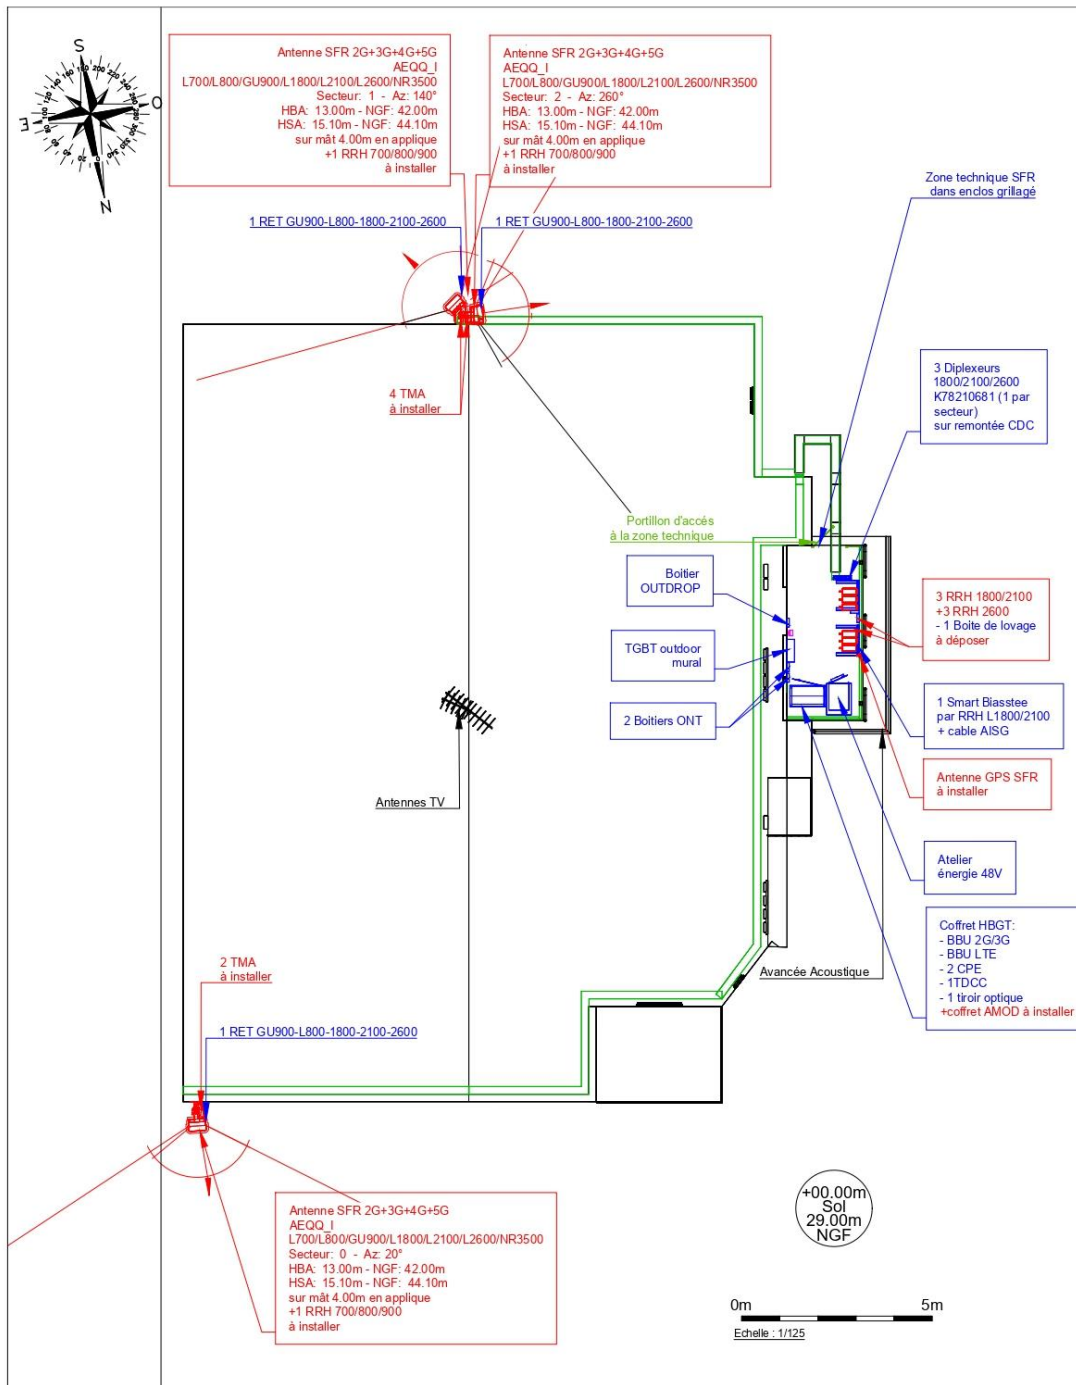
S
E
O
N

Antenne SFR 2G+3G+4G+5G
AEQQ_I
L700/L800/GU900/L1800/L2100/L2600/NR3500
Secteur: 1 - Az: 140°
HBA: 13.00m - NGF: 42.00m
HSA: 15.10m - NGF: 44.10m
sur mât 4.00m en applique
+1 RRH 700/800/900
à installer

Antenne SFR 2G+3G+4G+5G
AEQQ_I
L700/L800/GU900/L1800/L2100/L2600/NR3500
Secteur: 2 - Az: 260°
HBA: 13.00m - NGF: 42.00m
HSA: 15.10m - NGF: 44.10m
sur mât 4.00m en applique
+1 RRH 700/800/900
à installer

Zone technique SFR
dans enclos grillagé

1 RET GU900-L800-1800-2100-2600

1 RET GU900-L800-1800-2100-2600

3 Diplexeurs
1800/2100/2600
K78210681 (1 par secteur)
sur remontée CDC

4 TMA
à installer

Portillon d'accès
à la zone technique

Boitier
OUTDROP

3 RRH 1800/2100
+3 RRH 2600
- 1 Boite de lovage
à déposer

TGBT outdoor
mural

1 Smart Biasstee
par RRH L1800/2100
+ cable AISG

2 Boitiers ONT

Antenne GPS SFR
à installer

Antennes TV

Atelier
énergie 48V

Coffret HBGT:
- BBU 2G/3G
- BBU LTE
- 2 CPE
- 1TDCC
- 1 tiroir optique
+coffret AMOD à installer

2 TMA
à installer

Avancée Acoustique

1 RET GU900-L800-1800-2100-2600

Antenne SFR 2G+3G+4G+5G
AEQQ_I
L700/L800/GU900/L1800/L2100/L2600/NR3500
Secteur: 0 - Az: 20°
HBA: 13.00m - NGF: 42.00m
HSA: 15.10m - NGF: 44.10m
sur mât 4.00m en applique
+1 RRH 700/800/900
à installer

+00.00m
Sol
29.00m
NGF

0m
5m
Echelle : 1/125